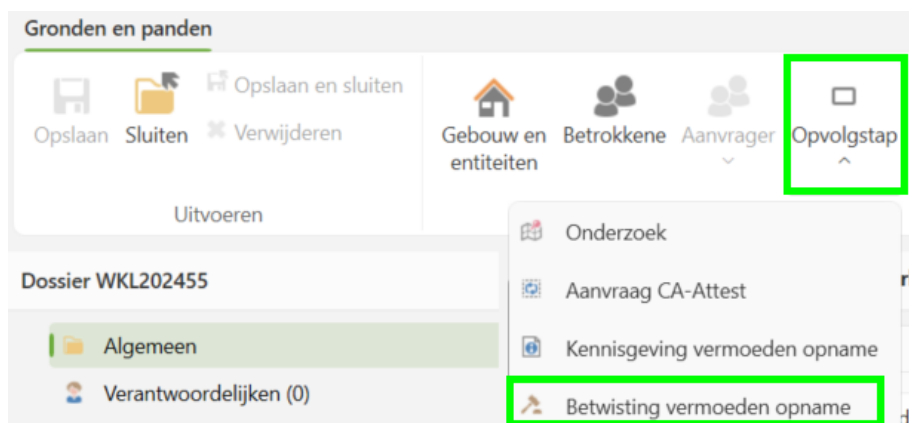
Gronden en panden

Opslaan
Sluiten
Opslaan en sluiten
Verwijderen
Uitvoeren

Gebouw en entiteiten
Betrokkene
Aanvrager
Opvolgstap

Dossier WKL202455

Algemeen
Verantwoordelijken (0)

Onderzoek
Aanvraag CA-Attest
Kennisgeving vermoeden opname
Betwisting vermoeden opname